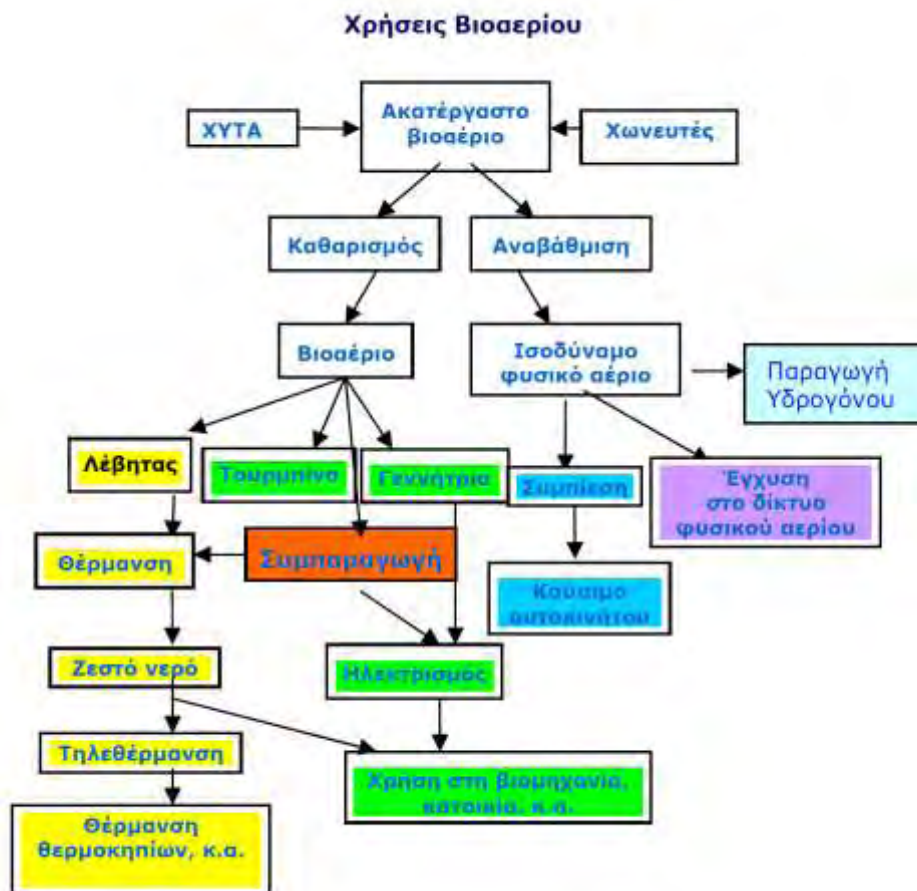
Χρήσεις Βιοαερίου

ΧΥΤΑ

Ακατέργαστο βιοαέριο

Χωνευτές

Καθαρισμός

Αναβάθμιση

Βιοαέριο

Ισοδύναμο φυσικό αέριο

Παραγωγή Υδρογόνου

Λέβητας

Τουρμπίνα

Γεννήτρια

Συμπίεση

Έγχυση στο δίκτυο φυσικού αερίου

Θέρμανση

Συμπαραγωγή

Καύσιμο αυτοκινήτου

Ζεστό νερό

Ηλεκτρισμός

Τηλεθέρμανση

Χρήση στη βιομηχανία, κατοικία, κ.α.

Θέρμανση θερμοκηπίων, κ.α.